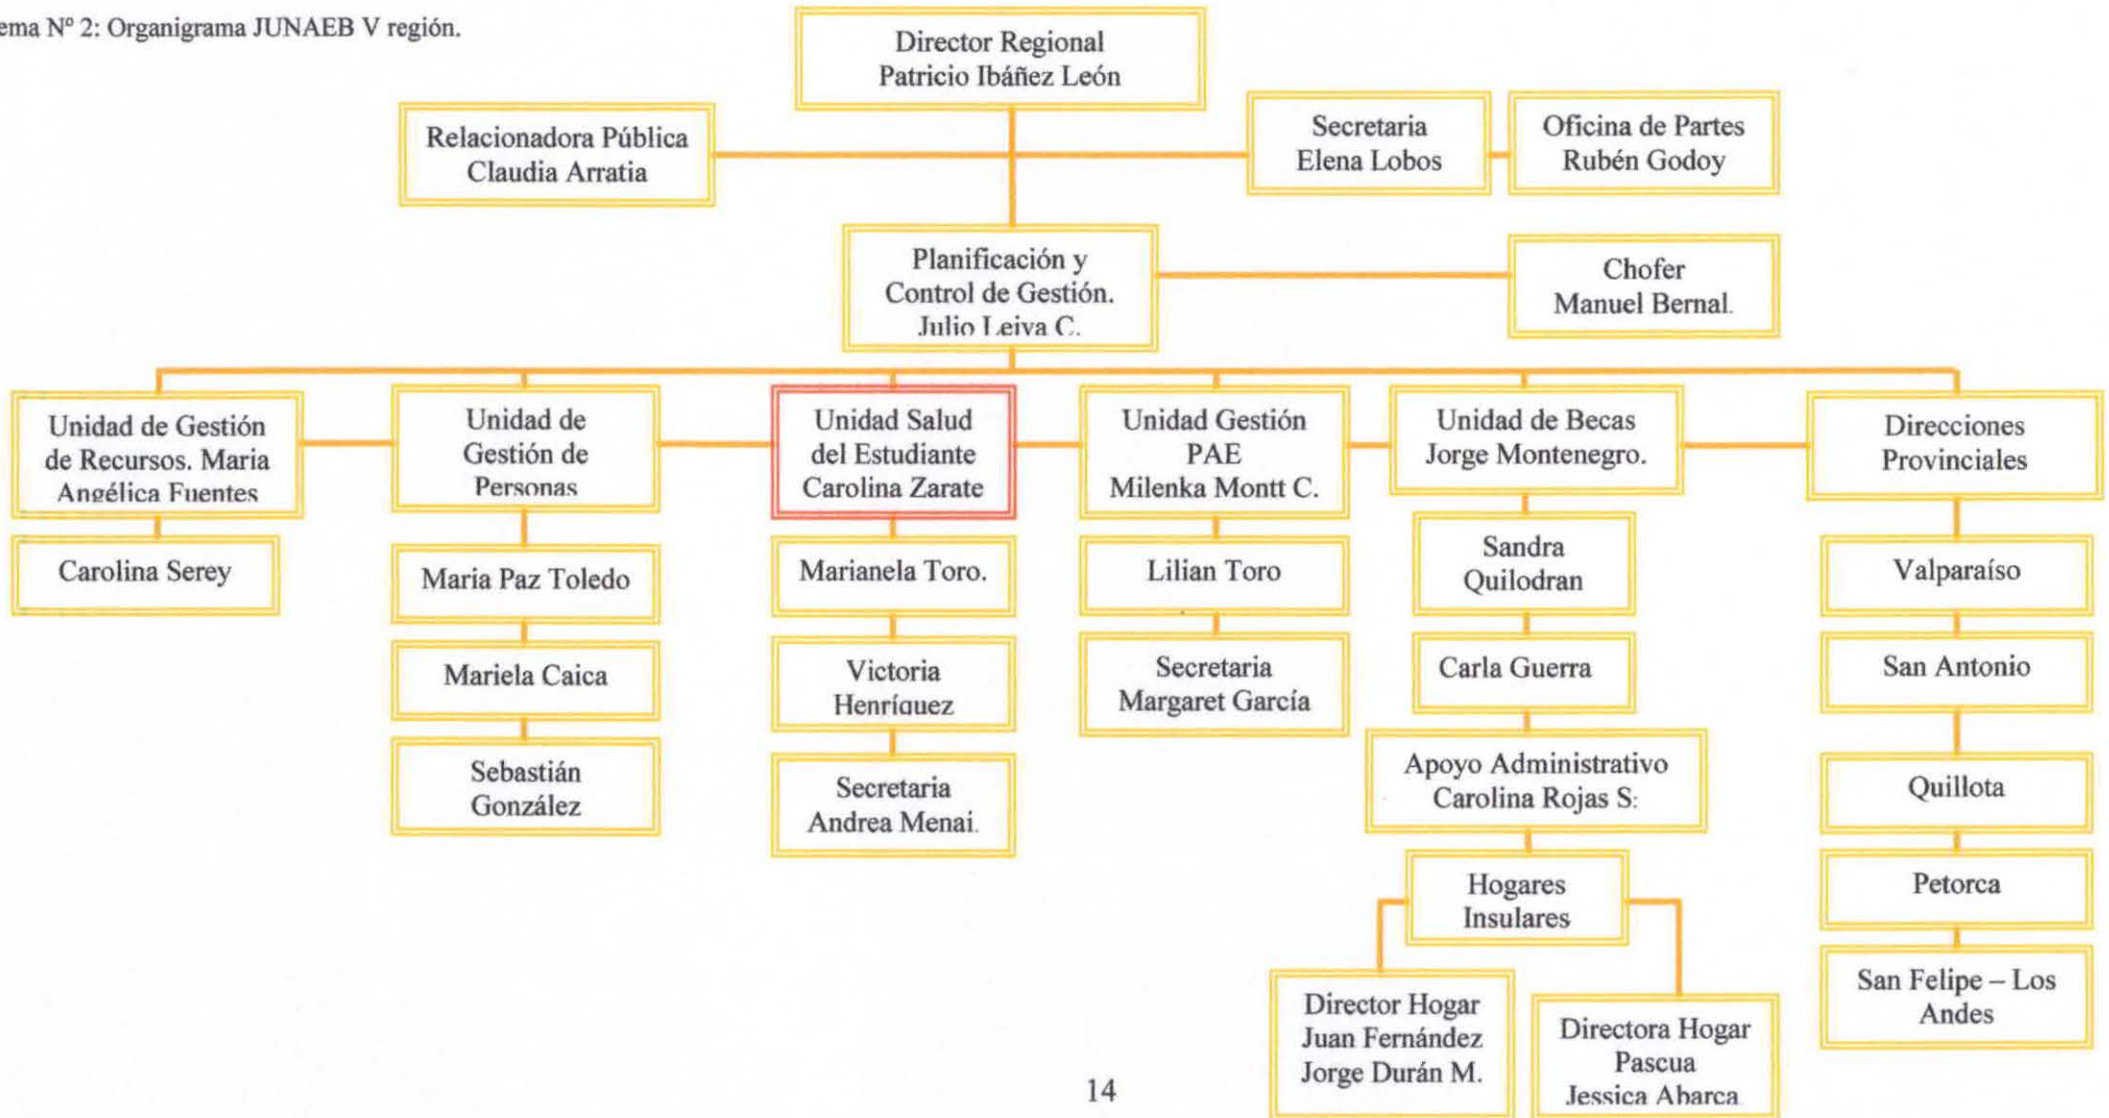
ema Nº 2: Organigrama JUNAEB V región.

Director Regional
Patricio Ibáñez León

Relacionadora Pública
Claudia Arratia

Secretaria
Elena Lobos

Oficina de Partes
Rubén Godoy

Planificación y
Control de Gestión.
Julio Leiva C.

Chofer
Manuel Bernal.

Unidad de Gestión de Recursos. Maria Angélica Fuentes

Carolina Serey

Unidad de Gestión de Personas

Maria Paz Toledo

Mariela Caica

Sebastián González

Unidad Salud del Estudiante Carolina Zarate

Marianela Toro.

Victoria Henríquez

Secretaria Andrea Menai.

Unidad Gestión PAE Milenka Montt C.

Lilian Toro

Secretaria Margaret García

Unidad de Becas Jorge Montenegro.

Sandra Quilodran

Carla Guerra

Apoyo Administrativo Carolina Rojas S:

Hogares Insulares

Director Hogar Juan Fernández Jorge Durán M.

Directora Hogar Pascua Jessica Abarca

Direcciones Provinciales

Valparaíso

San Antonio

Quillota

Petorca

San Felipe – Los Andes

14